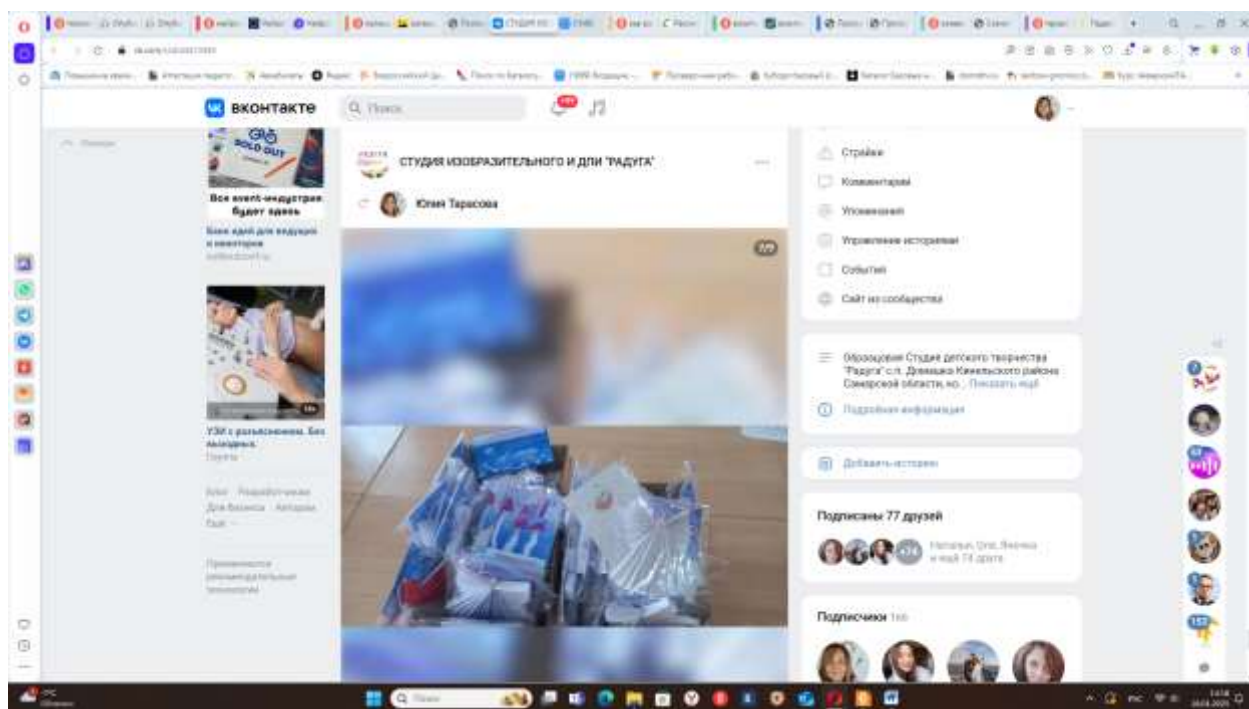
ВКонтакте
Поиск
Все event-индустрия будет здесь
Банк идей для ведущих и ивенторов
УЗИ с разъяснением. Без выходных.
СТУДИЯ ИЗОБРАЗИТЕЛЬНОГО И ДПИ "РАДУГА"
Юлия Тарасова
Стрийки
Комментарии
Упоминания
Управление историями
События
Сайт из сообщества
Образцовая Студия детского творчества "Радуга" с.п. Девлешко Кинельского района Самарской области, ко... Показать ещё
Подробная информация
Добавить историю
Подписаны 77 друзей
Подписчики